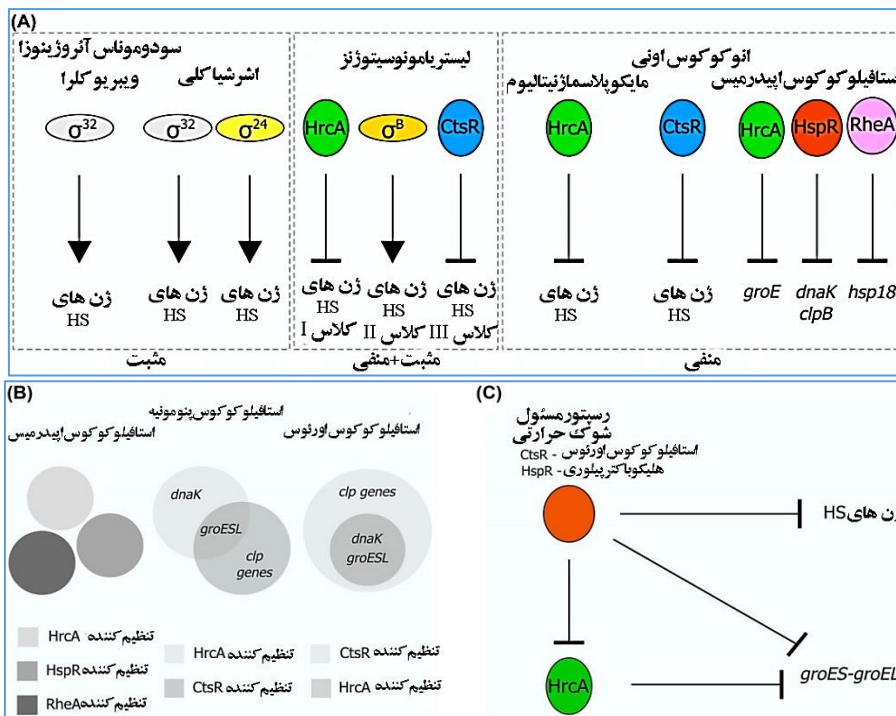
(A)

سودوموناس آئروژینوزا
ویبریو کلرا
اشرشیا کلی
$\sigma^{32}$
$\sigma^{32}$
$\sigma^{24}$
ژن های HS
ژن های HS
ژن های HS
مثبت

لیستریامونوسیتوژنز
HrcA
$\sigma^{B}$
CtsR
ژن های HS کلاس I
ژن های HS کلاس II
ژن های HS کلاس III
مثبت+منفی

انوکوکوس اونی
مایکوپلاسماژنیتالیوم
استافیلوکوکوس اپیدرمیس
HrcA
CtsR
HrcA
HspR
RheA
ژن های HS
ژن های HS
groE
dnaK clpB
hsp18
منفی

(B)
استافیلوکوکوس اپیدرمیس
استافیلوکوکوس پنومونیه
استافیلوکوکوس اورئوس
dnaK
groESL
clp genes
clp genes
dnaK groESL
تنظیم کننده HrcA
تنظیم کننده HspR
تنظیم کننده RheA
تنظیم کننده HrcA
تنظیم کننده CtsR
تنظیم کننده CtsR
تنظیم کننده HrcA

(C)
رسپتورمسئول شوک حرارتی
استافیلوکوکوس اورئوس - CtsR
هلیکوباکترپیلوری - HspR
ژن های HS
HrcA
groES-groEL